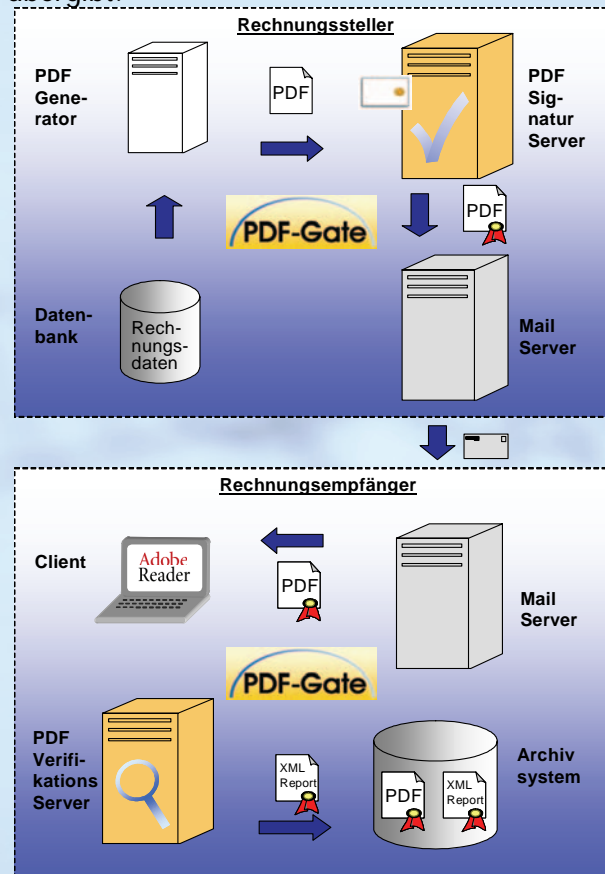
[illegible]

Rechnungssteller

PDF Generator

PDF

PDF Signatur Server

PDF-Gate

PDF

Datenbank

Rechnungsdaten

Mail Server

Rechnungsempfänger

Client

Adobe Reader

PDF

Mail Server

PDF-Gate

PDF Verifikations Server

XML Report

Archiv system

PDF

XML Report